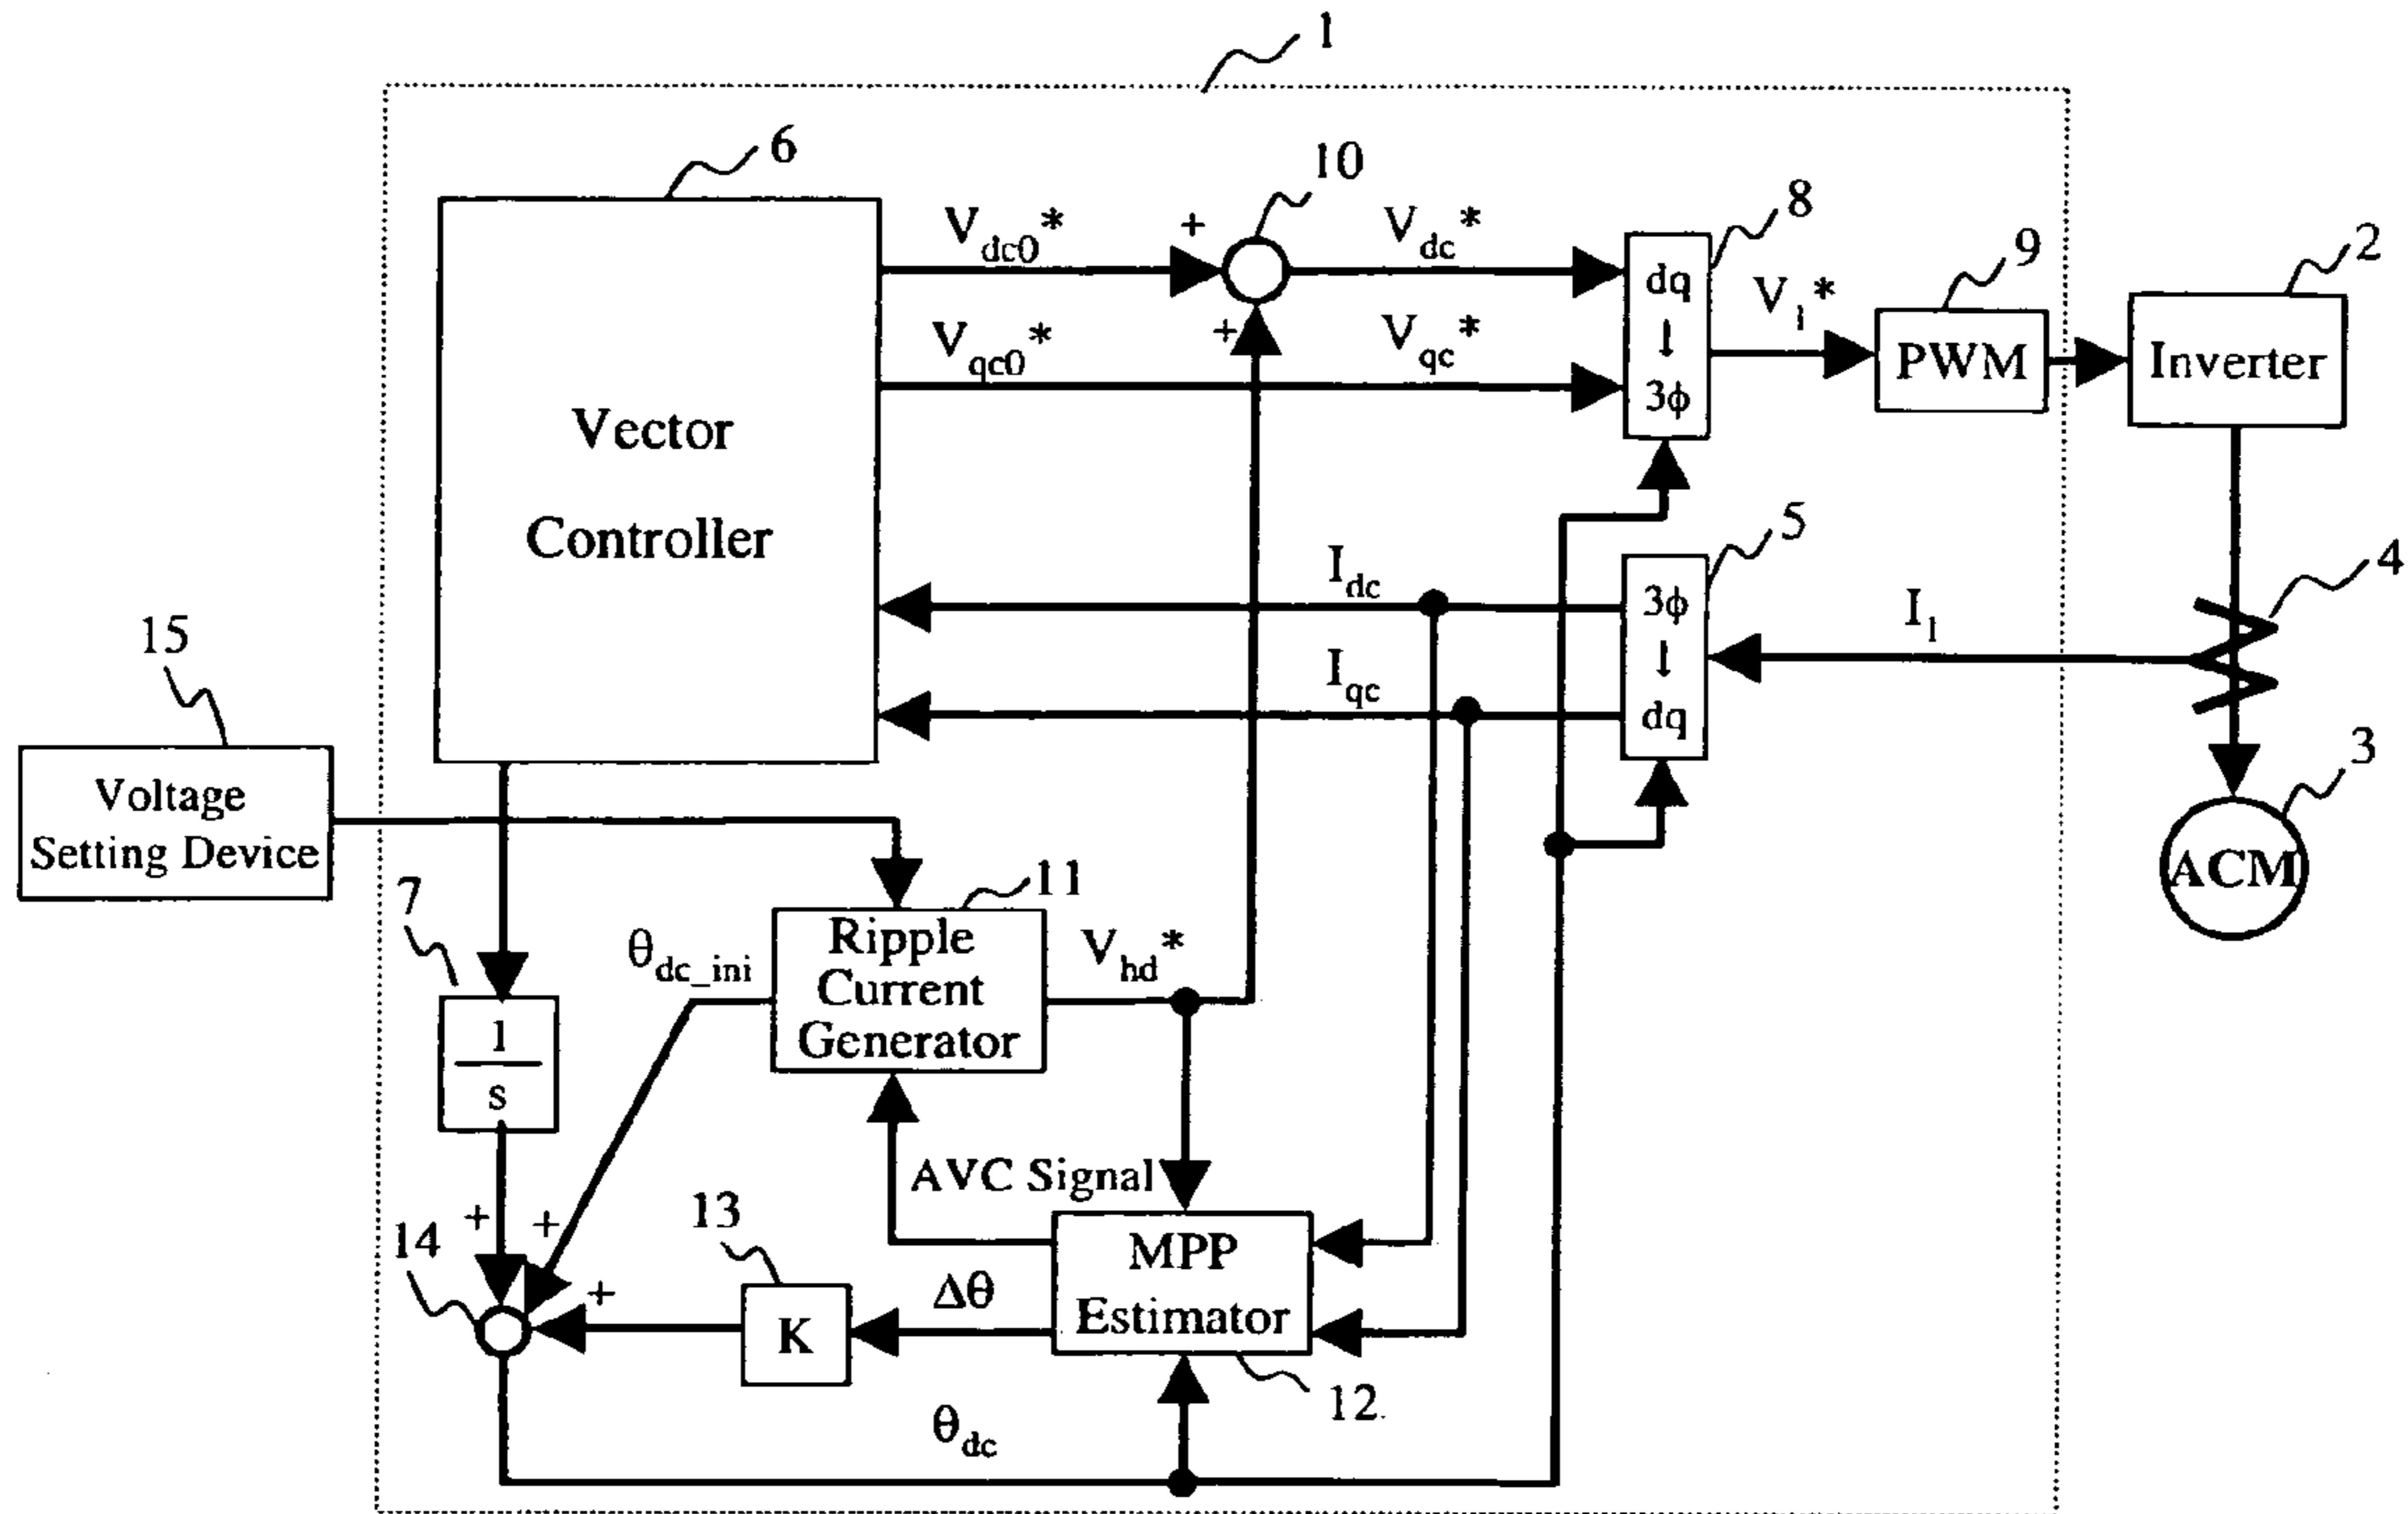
1

6

10

8

9

2

Vector Controller

$V_{dc0}*$

+

+

$V_{dc}*$

$V_{qc0}*$

$V_{qc}*$

dq ↓ 3ϕ

$V_1*$

PWM

Inverter

5

4

$I_{dc}$

3ϕ ↓ dq

$I_1$

$I_{qc}$

3

ACM

15

Voltage Setting Device

7

11

$\theta_{dc\_ini}$

Ripple Current Generator

$V_{hd}*$

$\frac{1}{s}$

AVC Signal

13

14

+

+

+

K

$\Delta\theta$

MPP Estimator

12

$\theta_{dc}$